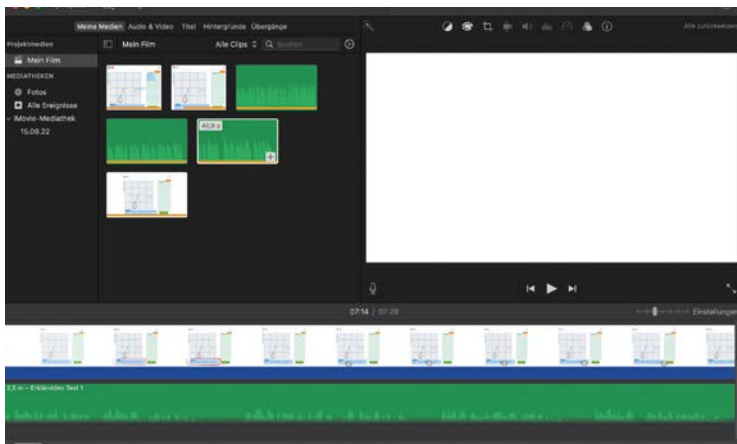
Meine Medien Audio & Video Titel Hintergründe Übergänge

Alle zurücksetzen

Projektmedien

Mein Film

MEDIATHEKEN

Fotos

Alle Ereignisse

iMovie-Mediathek

15.09.22

Mein Film

Alle Clips

Suchen

40,9 s

07:14 / 07:29

Einstellungen

2,5 m – Erklärvideo Teil 1